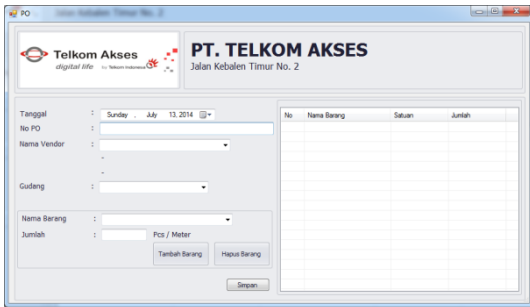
PO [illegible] Kebalen Timur No. 2

Telkom Akses
digital life by Telkom Indonesia

PT. TELKOM AKSES
Jalan Kebalen Timur No. 2

Tanggal : Sunday , July 13, 2014
No PO :
Nama Vendor :
-
-
Gudang :

Nama Barang :
Jumlah : Pcs / Meter
Tambah Barang
Hapus Barang

Simpan

| No | Nama Barang | Satuan | Jumlah |
|---|---|---|---|